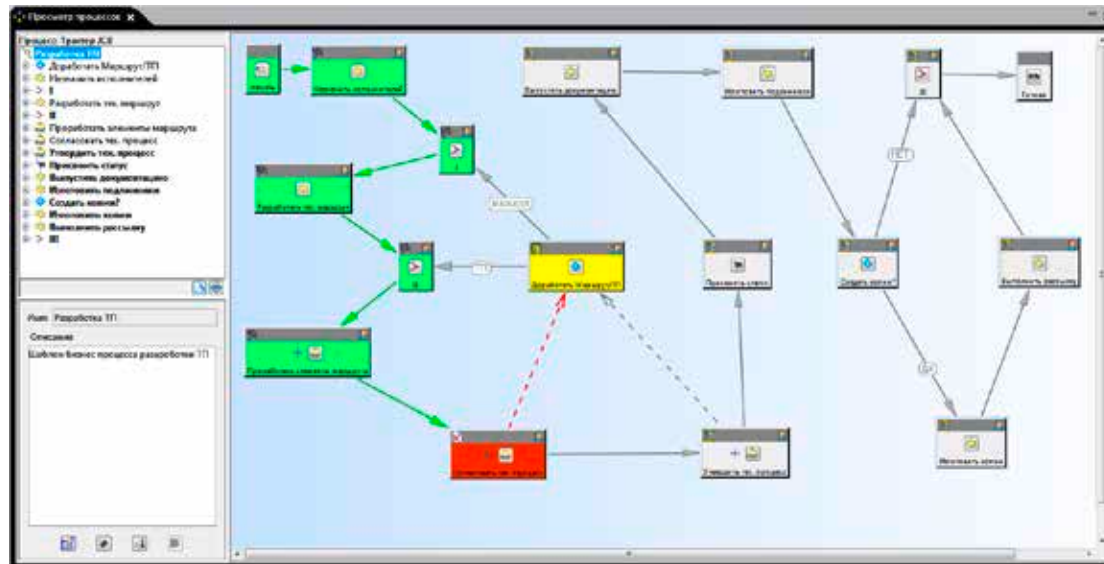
Просмотр процессов

Процесс: Трактор Х.Х
Разработка ТП
Доработать Маршрут/ТП
Назначить исполнителей
I
Разработать тех. маршрут
II
Проработать элементы маршрута
Согласовать тех. процесс
Утвердить тех. процесс
Присвоить статус
Выпустить документацию
Изготовить подлинники
Создать копии?
Изготовить копии
Выполнить рассылку
III

Имя Разработка ТП
Описание
Шаблон бизнес процесса разработки ТП

Начало
Назначить исполнителей
I
Разработать тех. маршрут
II
Проработать элементы маршрута
Согласовать тех. процесс
Доработать Маршрут/ТП
Утвердить тех. процесс
Присвоить статус
Выпустить документацию
Изготовить подлинники
Создать копии?
Изготовить копии
Выполнить рассылку
III
Готово
НЕТ
ДА
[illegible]